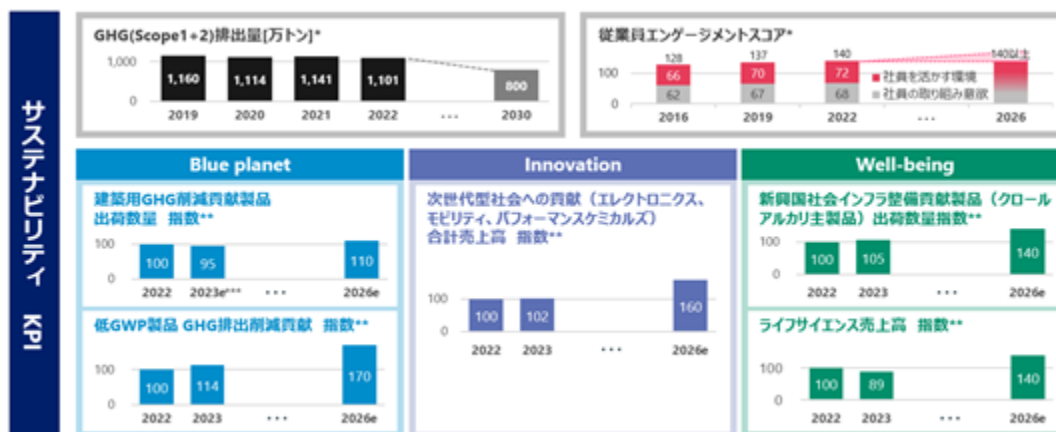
サステナビリティ KPI

GHG(Scope1+2)排出量[万トン]*

1,000
0
1,160 1,114 1,141 1,101 800
2019 2020 2021 2022 ・・・ 2030

従業員エンゲージメントスコア*

100
128 137 140 140以上
66 70 72
62 67 68
■ 社員を活かす環境
■ 社員の取り組み意欲
2016 2019 2022 ・・・ 2026

Blue planet

建築用GHG削減貢献製品 出荷数量 指数**

100
0
100 95 110
2022 2023e*** ・・・ 2026e

低GWP製品 GHG排出削減貢献 指数**

100
0
100 114 170
2022 2023 ・・・ 2026e

Innovation

次世代型社会への貢献（エレクトロニクス、モビリティ、パフォーマンスケミカルズ）合計売上高 指数**

100
0
100 102 160
2022 2023 ・・・ 2026e

Well-being

新興国社会インフラ整備貢献製品（クロールアルカリ主製品）出荷数量指数**

100
0
100 105 140
2022 2023 ・・・ 2026e

ライフサイエンス売上高 指数**

100
0
100 89 140
2022 2023 ・・・ 2026e